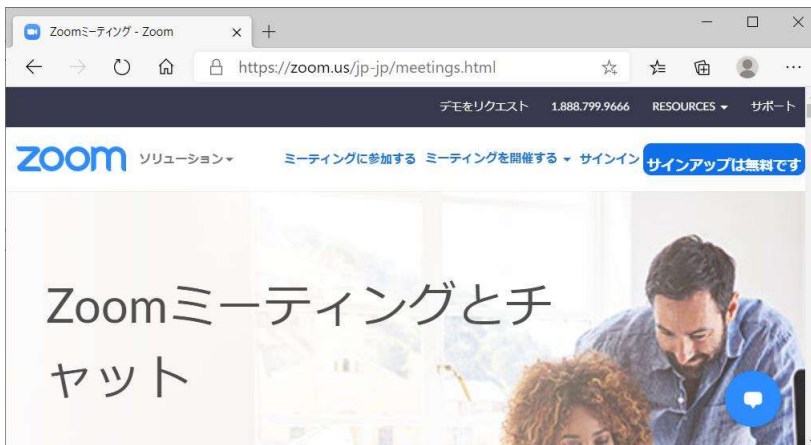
Zoomミーティング - Zoom
https://zoom.us/jp-jp/meetings.html

デモをリクエスト 1.888.799.9666 RESOURCES サポート

zoom ソリューション

ミーティングに参加する ミーティングを開催する サインイン サインアップは無料です

Zoomミーティングとチャット